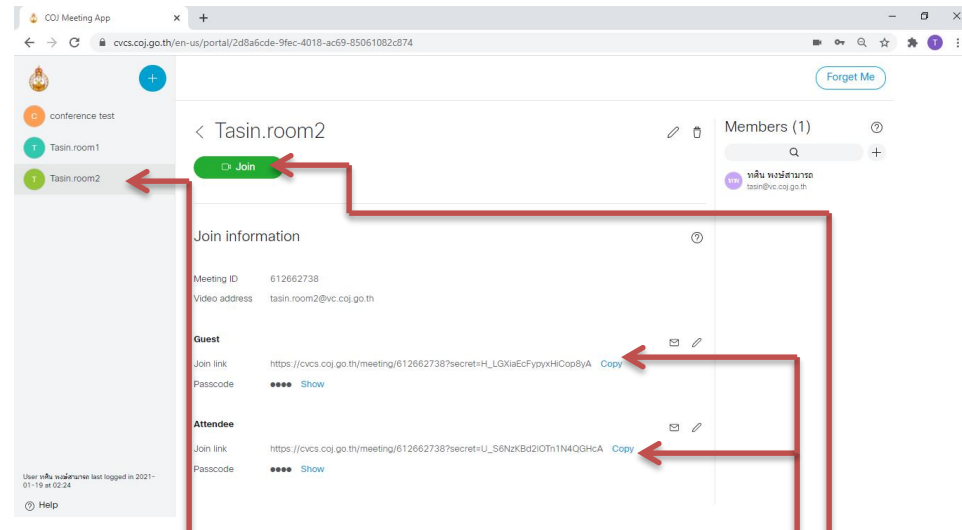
COJ Meeting App

cvcs.coj.go.th/en-us/portal/2d8a6cde-9fec-4018-ac69-85061082c874

Forget Me

C conference test
T Tasin.room1
T Tasin.room2

User หลิน พงษ์สามารถ last logged in 2021-01-19 at 02:24

Help

Tasin.room2

Join

Join information

Meeting ID 612662738
Video address tasin.room2@vc.coj.go.th

Guest
Join link https://cvcs.coj.go.th/meeting/612662738?secret=H_LGXiaEcFypyxHiCop8yA Copy
Passcode ●●●● Show

Attendee
Join link https://cvcs.coj.go.th/meeting/612662738?secret=U_S6NzKBd2lOTn1N4QGHcA Copy
Passcode ●●●● Show

Members (1)

หลิน พงษ์สามารถ
tasin@vc.coj.go.th